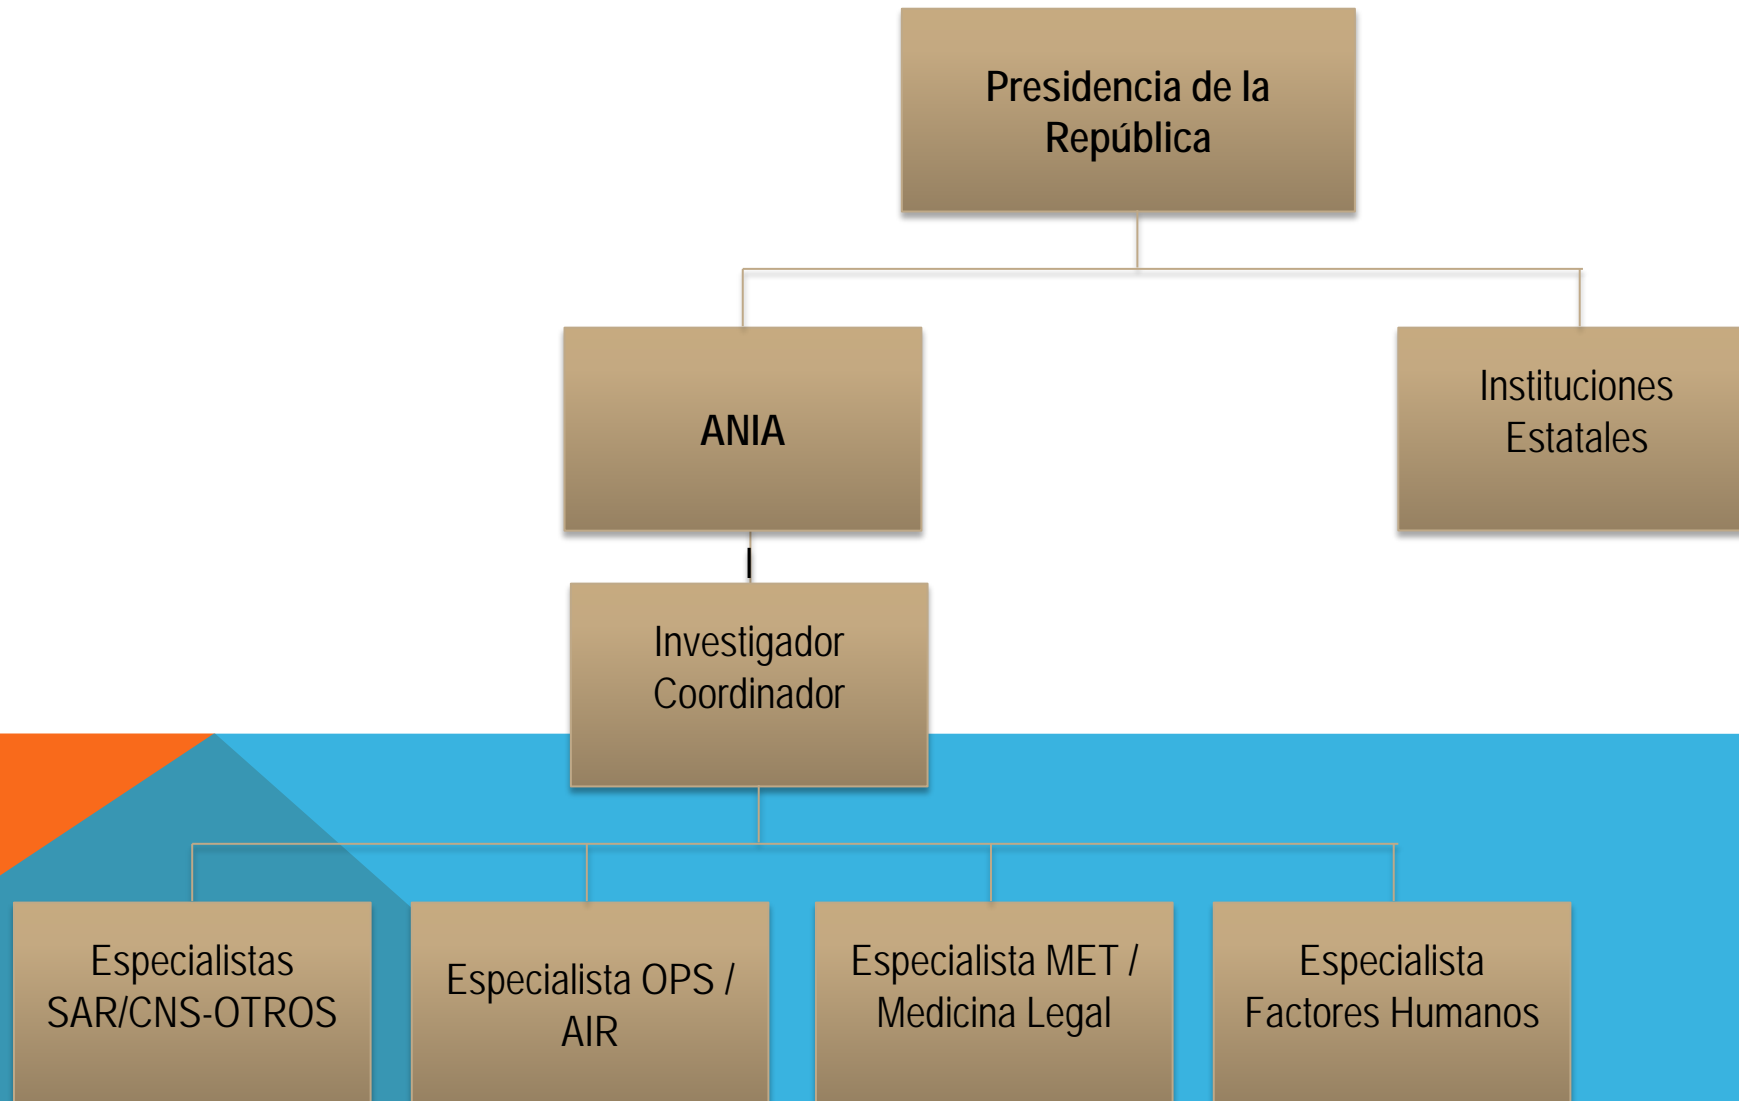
Presidencia de la República

ANIA

Instituciones Estatales

Investigador Coordinador

Especialistas SAR/CNS-OTROS

Especialista OPS / AIR

Especialista MET / Medicina Legal

Especialista Factores Humanos